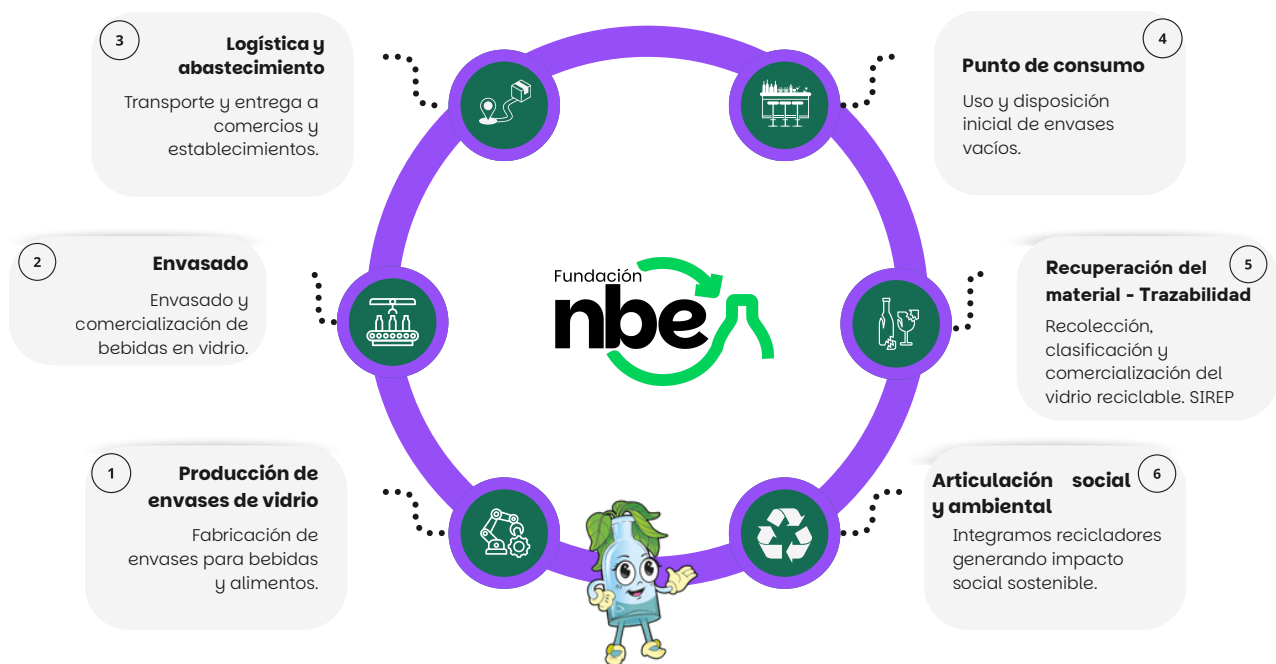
3

Logística y abastecimiento

Transporte y entrega a comercios y establecimientos.

4

Punto de consumo

Uso y disposición inicial de envases vacíos.

2

Envasado

Envasado y comercialización de bebidas en vidrio.

Fundación nbe

5

Recuperación del material - Trazabilidad

Recolección, clasificación y comercialización del vidrio reciclable. SIREP

1

Producción de envases de vidrio

Fabricación de envases para bebidas y alimentos.

6

Articulación social y ambiental

Integramos recicladores generando impacto social sostenible.